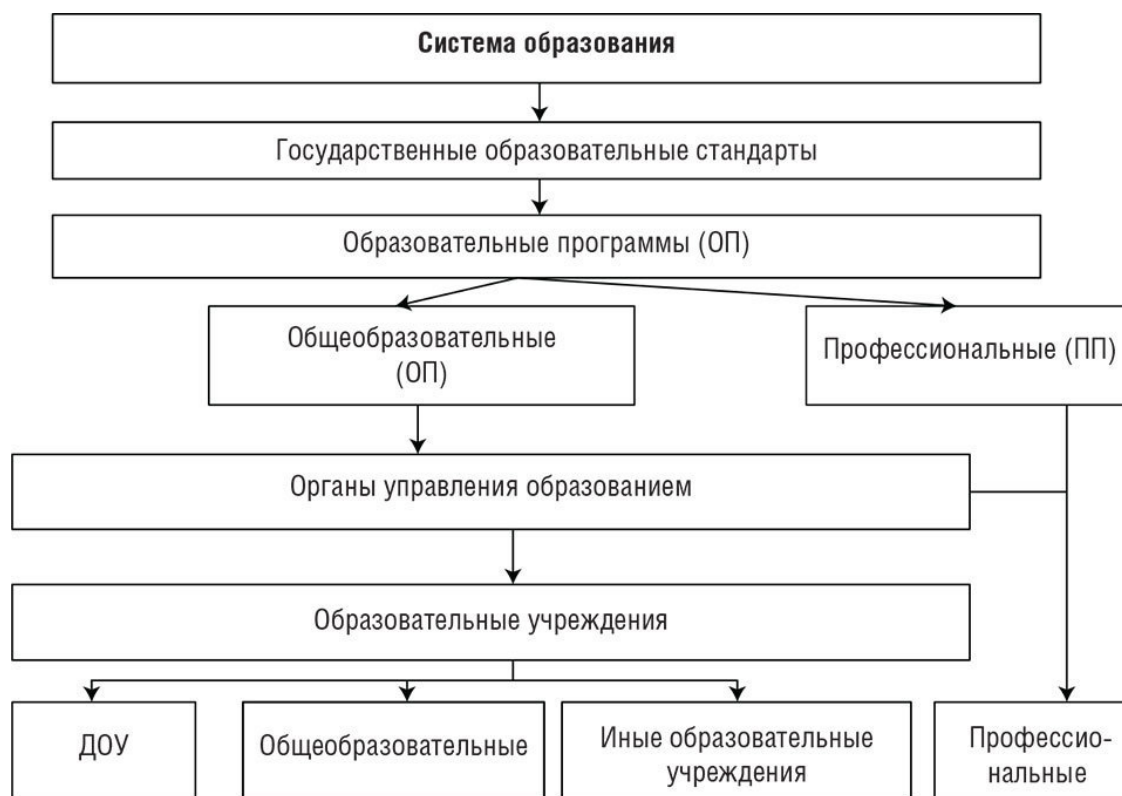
Система образования

Государственные образовательные стандарты

Образовательные программы (ОП)

Общеобразовательные (ОП)

Профессиональные (ПП)

Органы управления образованием

Образовательные учреждения

ДОУ

Общеобразовательные

Иные образовательные учреждения

Профессиональные